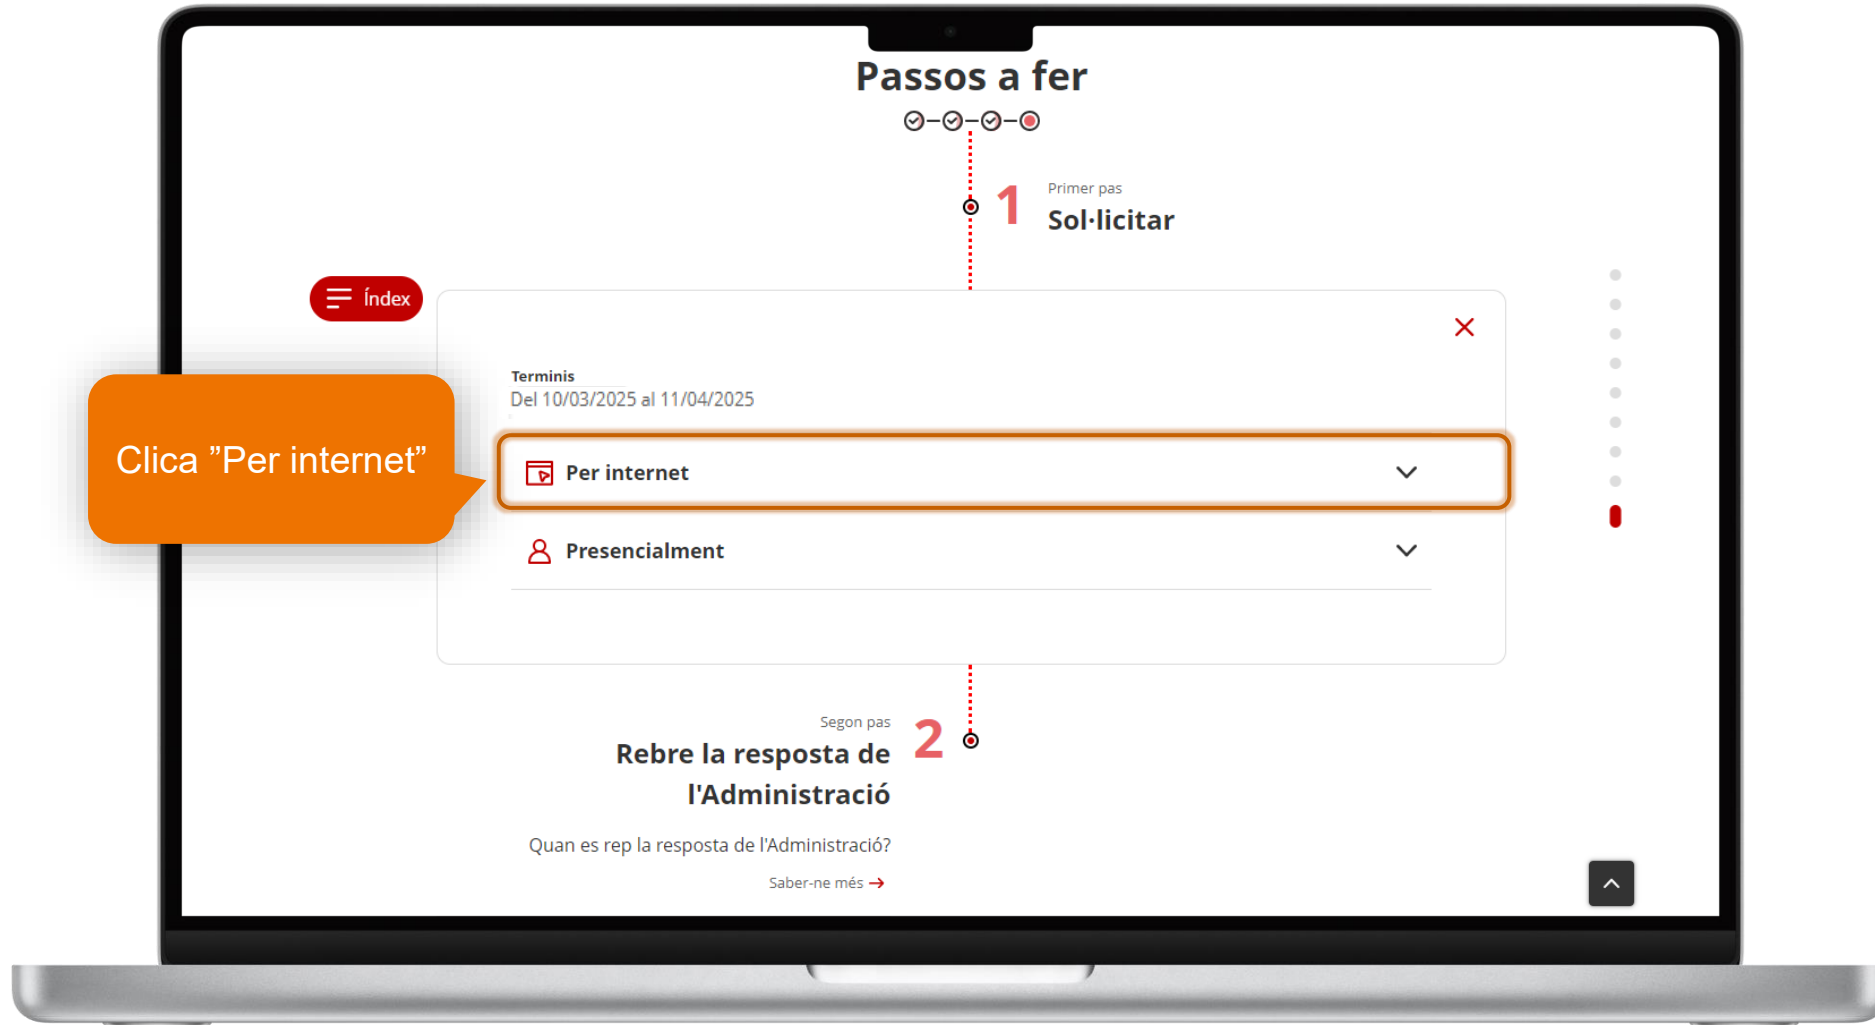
Passos a fer

1 Primer pas
Sol·licitar

Índex

Clica ”Per internet”

Terminis
Del 10/03/2025 al 11/04/2025

Per internet

Presencialment

2 Segon pas
Rebre la resposta de l'Administració

Quan es rep la resposta de l'Administració?

Saber-ne més →